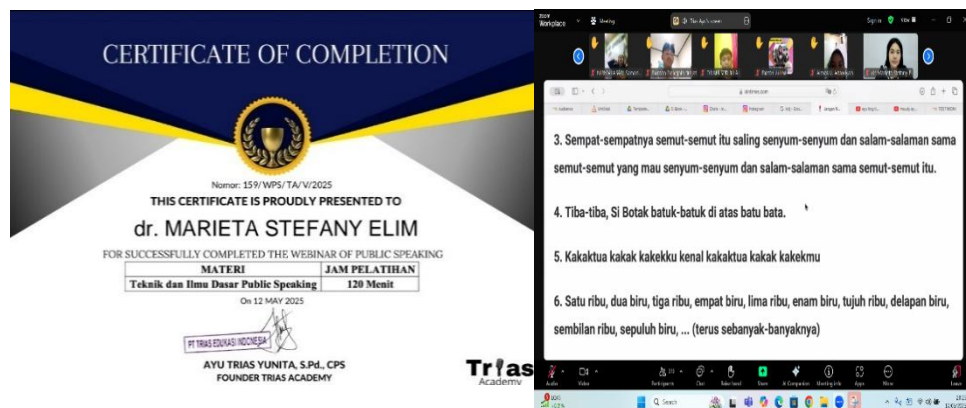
CERTIFICATE OF COMPLETION

Nomor: 159/WPS/TA/V/2025

THIS CERTIFICATE IS PROUDLY PRESENTED TO

dr. MARIETA STEFANY ELIM

FOR SUCCESSFULLY COMPLETED THE WEBINAR OF PUBLIC SPEAKING

| MATERI | JAM PELATIHAN |
|---|---|
| Teknik dan Ilmu Dasar Public Speaking | 120 Menit |

On 12 MAY 2025

PT TRIAS EDUKASI INDONESIA

AYU TRIAS YUNITA, S.Pd., CPS
FOUNDER TRIAS ACADEMY

Trias Academy

Zoom Workplace

3. Sempat-sempatnya semut-semut itu saling senyum-senyum dan salam-salaman sama semut-semut yang mau senyum-senyum dan salam-salaman sama semut-semut itu.

4. Tiba-tiba, Si Botak batuk-batuk di atas batu bata.

5. Kakaktua kakak kakekku kenal kakaktua kakak kakekmu

6. Satu ribu, dua biru, tiga ribu, empat biru, lima ribu, enam biru, tujuh ribu, delapan biru, sembilan ribu, sepuluh biru, ... (terus sebanyak-banyaknya)

Audio Video Participants Chat React Share AI Companion Apps More Leave

Search